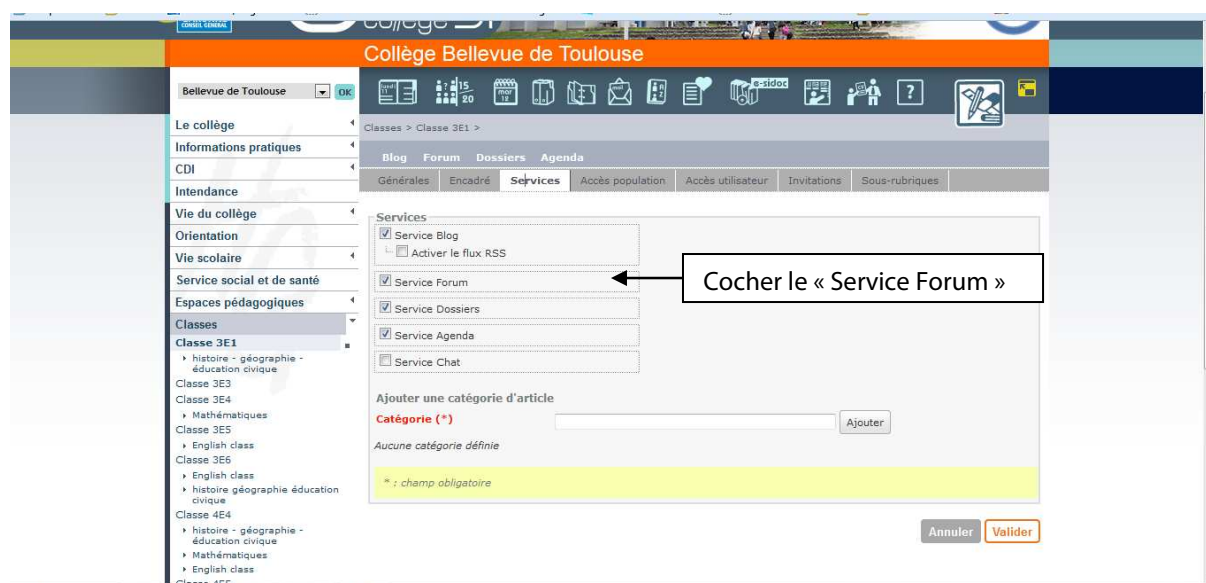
Collège Bellevue de Toulouse

Bellevue de Toulouse OK

Le collège
Informations pratiques
CDI
Intendance
Vie du collège
Orientation
Vie scolaire
Service social et de santé
Espaces pédagogiques
Classes
Classe 3E1
histoire - géographie - éducation civique
Classe 3E3
Classe 3E4
Mathématiques
Classe 3E5
English class
Classe 3E6
English class
histoire géographie éducation civique
Classe 4E4
histoire - géographie - éducation civique
Mathématiques
English class

e-sidoc

Classes > Classe 3E1 >

Blog Forum Dossiers Agenda

Générales | Encadré | Services | Accès population | Accès utilisateur | Invitations | Sous-rubriques

Services
Service Blog
Activer le flux RSS
Service Forum
Service Dossiers
Service Agenda
Service Chat

Cocher le « Service Forum »

Ajouter une catégorie d'article
Catégorie (*)
Ajouter
Aucune catégorie définie

* : champ obligatoire

Annuler Valider